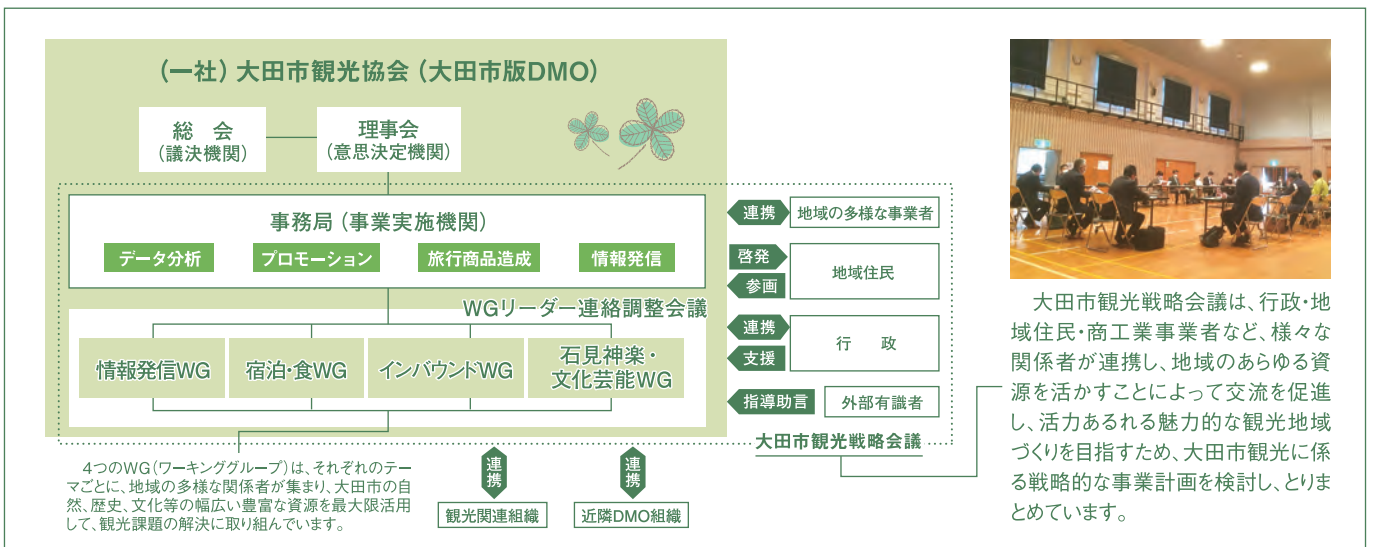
（一社）大田市観光協会（大田市版DMO）

総　会
（議決機関）

理事会
（意思決定機関）

事務局（事業実施機関）

データ分析　プロモーション　旅行商品造成　情報発信

WGリーダー連絡調整会議

情報発信WG　宿泊・食WG　インバウンドWG　石見神楽・文化芸能WG

連携　地域の多様な事業者

啓発
参画
地域住民

連携
支援
行　政

指導助言　外部有識者

大田市観光戦略会議

4つのWG（ワーキンググループ）は、それぞれのテーマごとに、地域の多様な関係者が集まり、大田市の自然、歴史、文化等の幅広い豊富な資源を最大限活用して、観光課題の解決に取り組んでいます。

連携
観光関連組織

連携
近隣DMO組織

大田市観光戦略会議は、行政・地域住民・商工業事業者など、様々な関係者が連携し、地域のあらゆる資源を活かすことによって交流を促進し、活力あるれる魅力的な観光地域づくりを目指すため、大田市観光に係る戦略的な事業計画を検討し、とりまとめています。